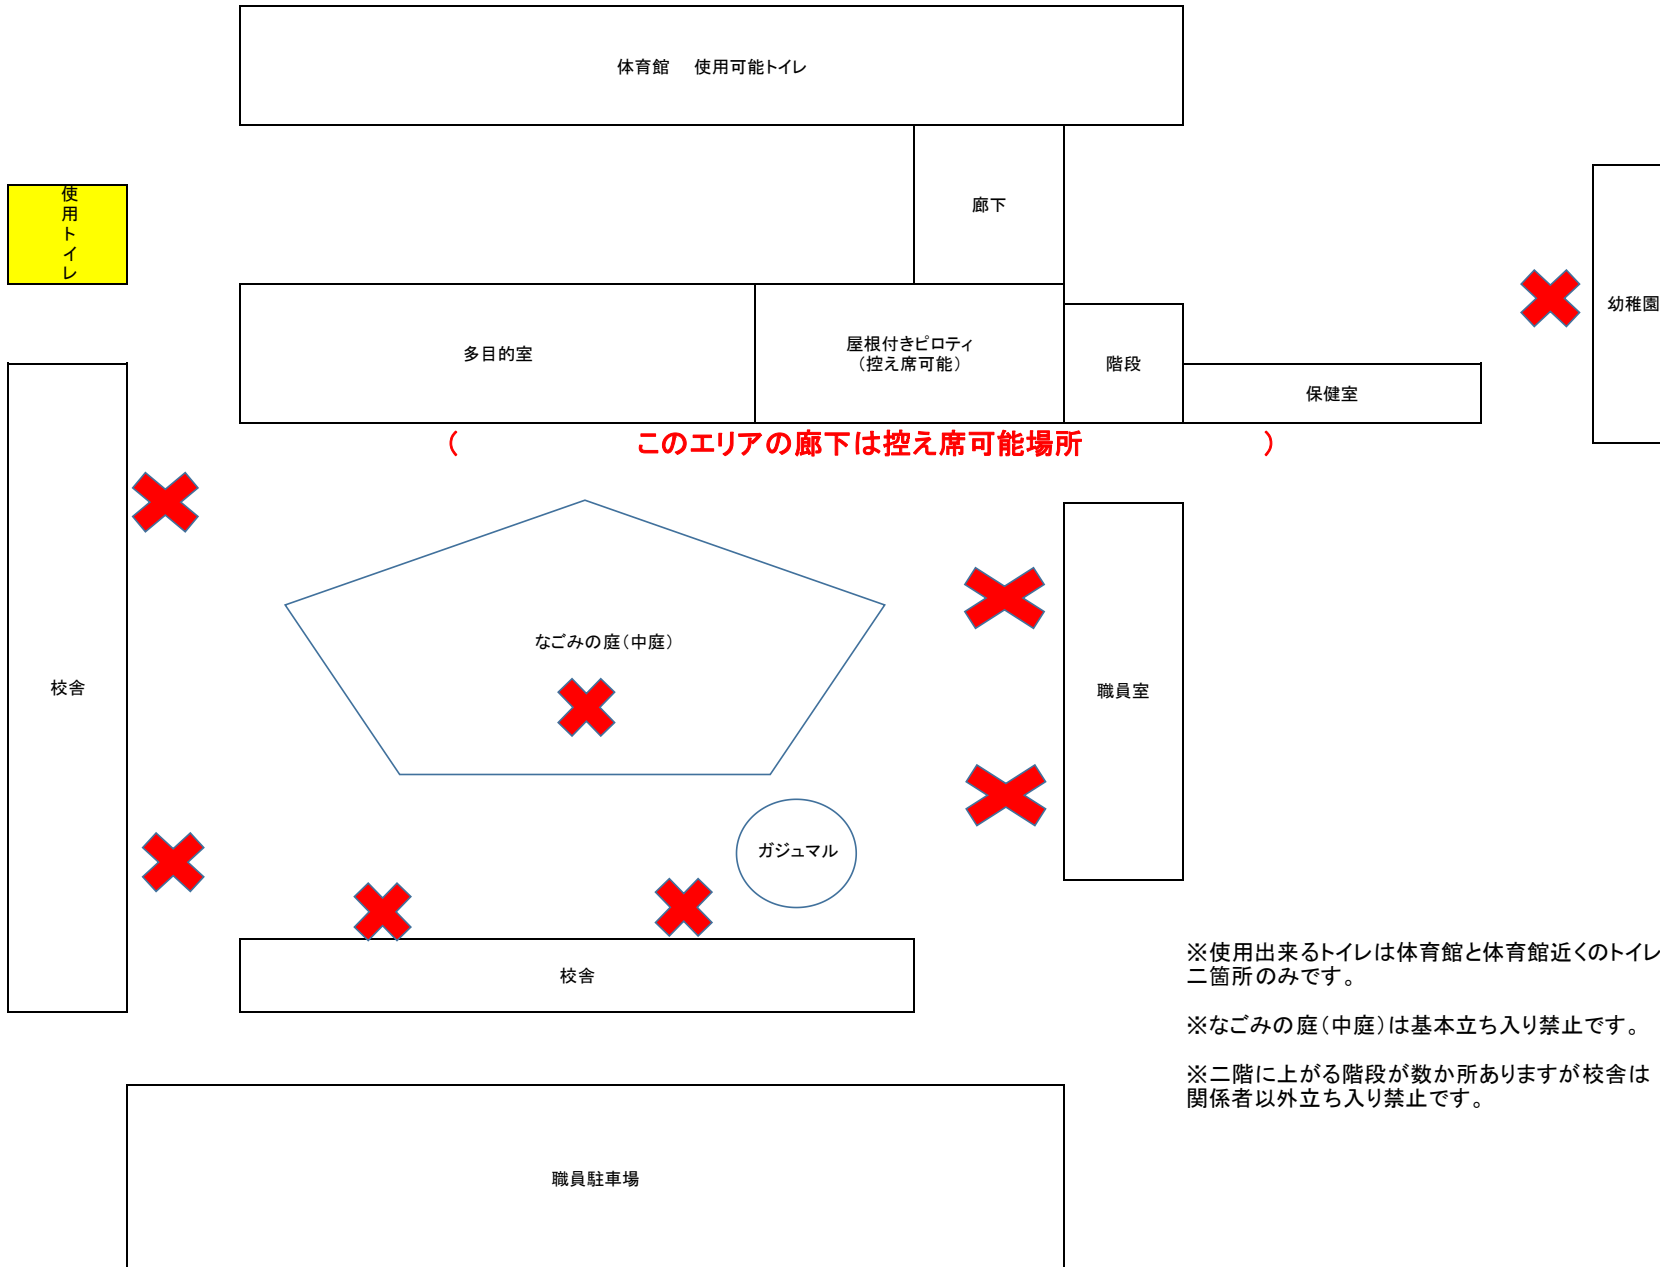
体育館　使用可能トイレ

使用トイレ

廊下

幼稚園

多目的室

屋根付きピロティ
（控え席可能）

階段

保健室

（　　　　このエリアの廊下は控え席可能場所　　　　）

校舎

なごみの庭（中庭）

職員室

ガジュマル

校舎

※使用出来るトイレは体育館と体育館近くのトイレ二箇所のみです。

※なごみの庭（中庭）は基本立ち入り禁止です。

※二階に上がる階段が数か所ありますが校舎は関係者以外立ち入り禁止です。

職員駐車場